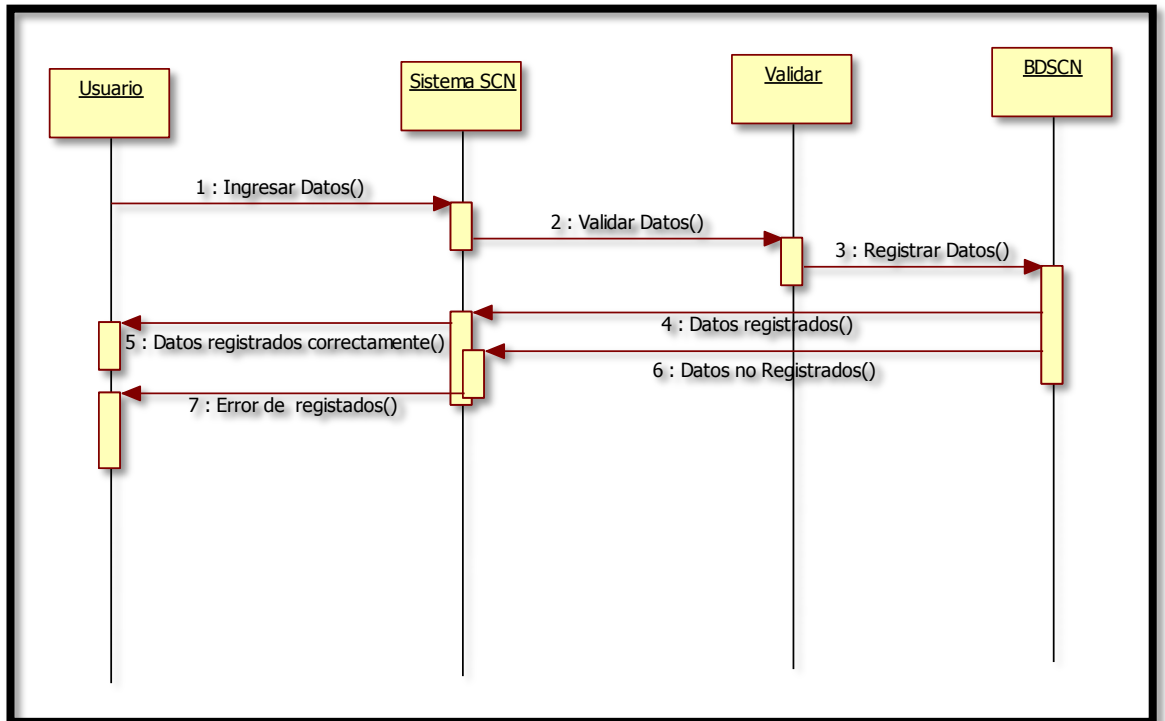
Usuario

Sistema SCN

Validar

BDSCN

1 : Ingresar Datos()

2 : Validar Datos()

3 : Registrar Datos()

4 : Datos registrados()

5 : Datos registrados correctamente()

6 : Datos no Registrados()

7 : Error de registados()